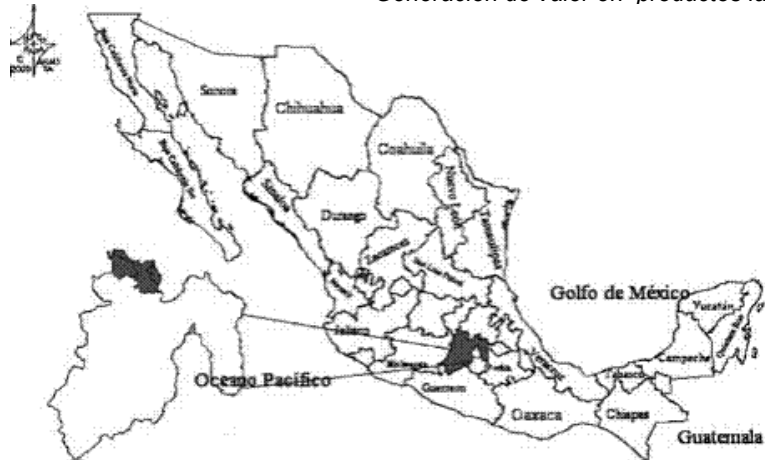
Generación de valor en productos la

Sonora

Chihuahua

Coahuila

Nuevo León

Tamaulipas

Sinaloa

Durango

Zacatecas

San Luis Potosí

Jalisco

Michoacán

Guerrero

Oaxaca

Chiapas

Tabasco

Campeche

Yucatán

Veracruz

Golfo de México

Oceano Pacifico

Guatemala